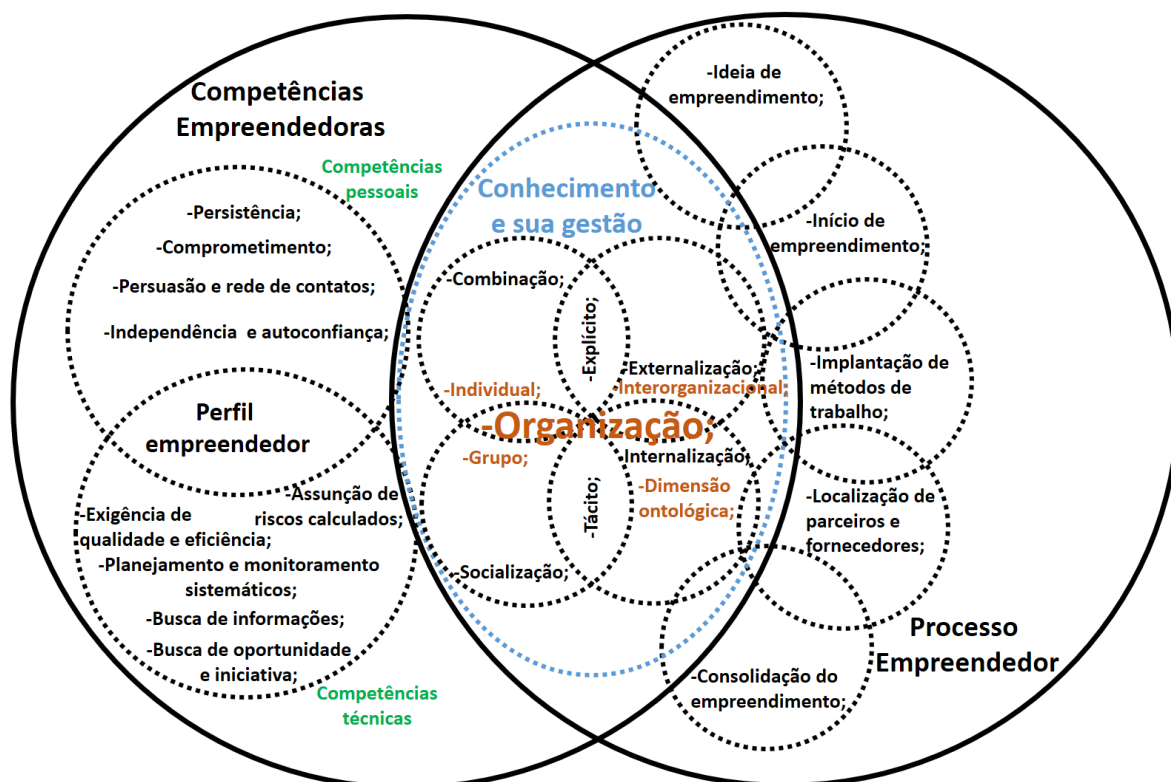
Competências Empreendedoras

Competências pessoais

-Persistência;

-Comprometimento;

-Persuasão e rede de contatos;

-Independência e autoconfiança;

Perfil empreendedor

-Assunção de riscos calculados;

-Exigência de qualidade e eficiência;

-Planejamento e monitoramento sistemáticos;

-Busca de informações;

-Busca de oportunidade e iniciativa;

Competências técnicas

Conhecimento e sua gestão

-Combinação;

-Explícito;

-Externalização;

-Individual;

-Interorganizacional;

-Organização;

-Grupo;

-Internalização;

-Tácito;

-Dimensão ontológica;

-Socialização;

-Ideia de empreendimento;

-Início de empreendimento;

-Implantação de métodos de trabalho;

-Localização de parceiros e fornecedores;

-Consolidação do empreendimento;

Processo Empreendedor